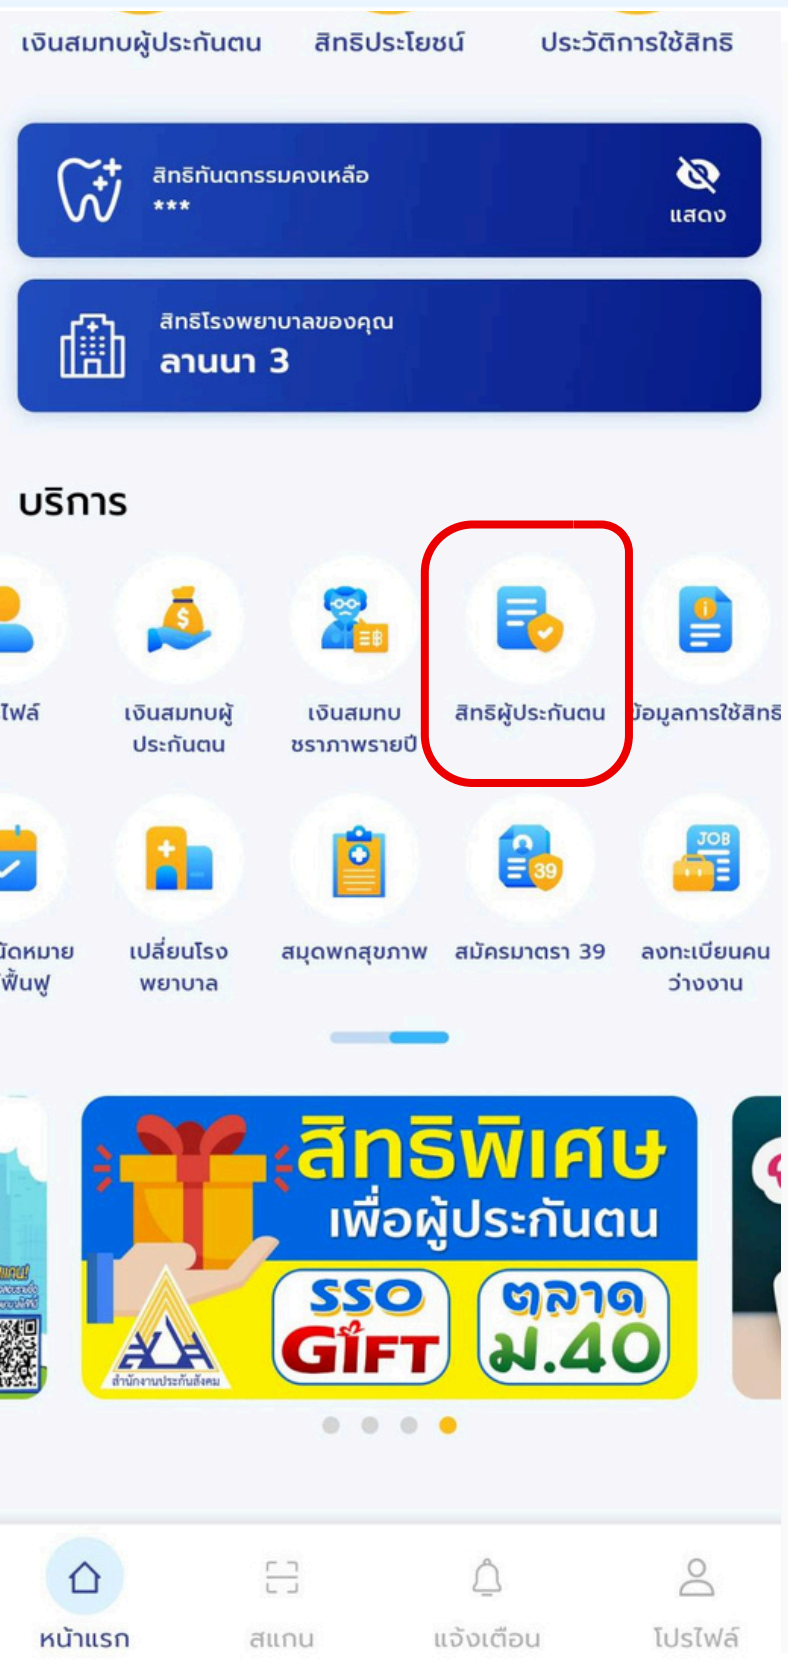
เงินสมทบผู้ประกันตน สิทธิประโยชน์ ประวัติการใช้สิทธิ

สิทธิทันตกรรมคงเหลือ
***
แสดง

สิทธิโรงพยาบาลของคุณ
ลานนา 3

บริการ

ไฟล์
เงินสมทบผู้ประกันตน
เงินสมทบชราภาพรายปี
สิทธิผู้ประกันตน
ข้อมูลการใช้สิทธิ

นัดหมายฟื้นฟู
เปลี่ยนโรงพยาบาล
สมุดพกสุขภาพ
สมัครมาตรา 39
ลงทะเบียนคนว่างงาน

สิทธิพิเศษ
เพื่อผู้ประกันตน
SSO GIFT
ตลาด ม.40
สำนักงานประกันสังคม

หน้าแรก
สแกน
แจ้งเตือน
โปรไฟล์